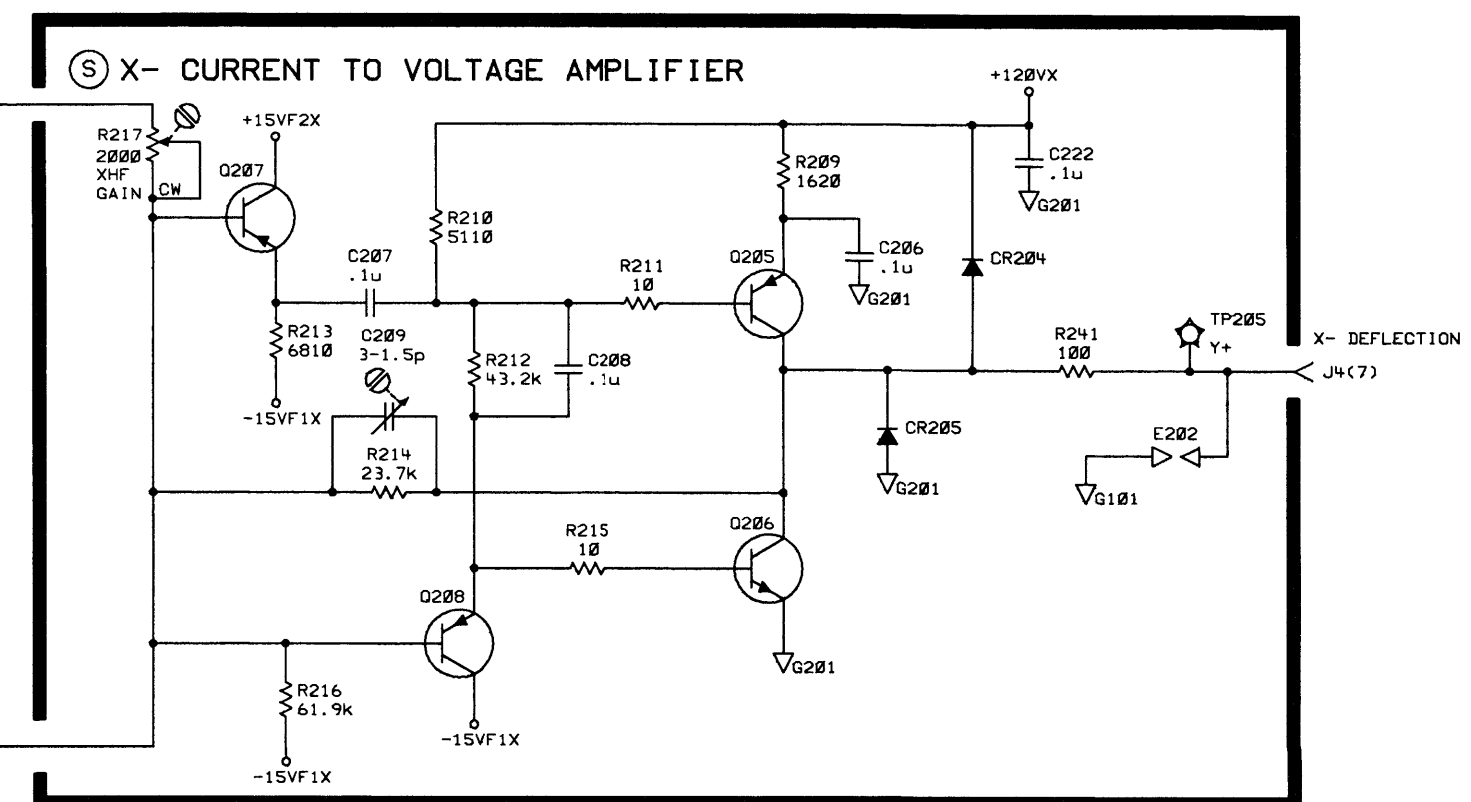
(S) X- CURRENT TO VOLTAGE AMPLIFIER

R217
2000
XHF
GAIN
CW

+15VF2X
Q207

+120VX
R209
1620
C222
.1u
G201

R210
5110

C207
.1u

R211
10

Q205

C206
.1u
G201

CR204

R213
6810

C209
3-1.5p

R212
43.2k

C208
.1u

R241
100

TP205
Y+

X- DEFLECTION
J4(7)

-15VF1X

R214
23.7k

CR205
G201

E202
G101

R215
10

Q206

Q208

G201

R216
61.9k

-15VF1X

-15VF1X